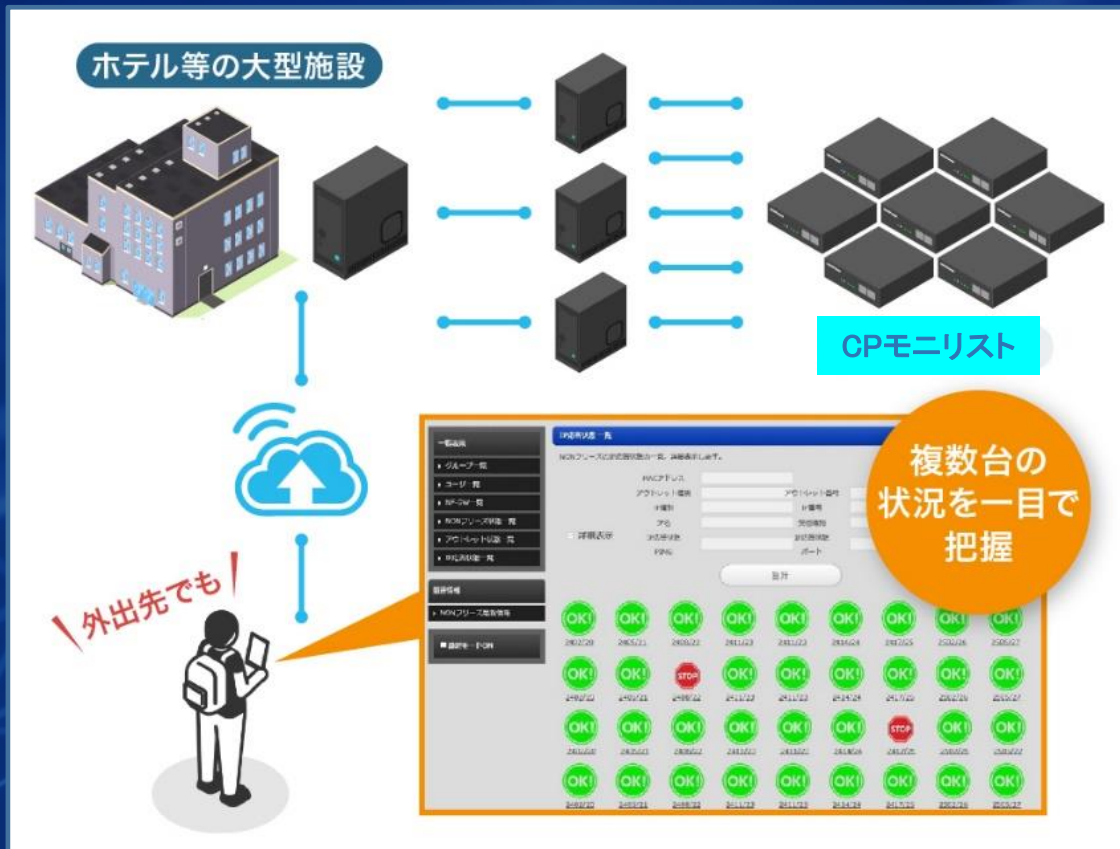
ホテル等の大型施設

CPモニリスト

複数台の状況を一目で把握

外出先でも

一覧表示
グループ一覧
ユーザ一覧
NP-SW一覧
NONフリーズ状態一覧
アウトレット状態一覧
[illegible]一覧

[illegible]

NONフリーズ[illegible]

NONフリーズ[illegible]

MACアドレス
アウトレット番号
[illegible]
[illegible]
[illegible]
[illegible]
PING
ポート
詳細表示

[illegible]

OK! OK! OK! OK! OK! OK! OK! OK! OK!
OK! OK! STOP OK! OK! OK! OK! OK! OK!
OK! OK! OK! OK! OK! OK! STOP OK! OK!
OK! OK! OK! OK! OK! OK! OK! OK! OK!